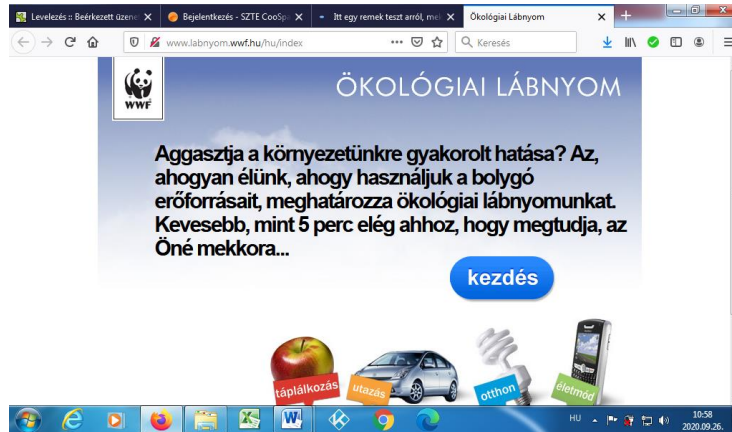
Levelezés :: Beérkezett üzene
Bejelentkezés - SZTE CooSp
Itt egy remek teszt arról, mel
Ökológiai Lábnyom

www.labnyom.wwf.hu/hu/index
Keresés

WWF
ÖKOLÓGIAI LÁBNYOM

Aggasztja a környezetünkre gyakorolt hatása? Az, ahogyan élünk, ahogy használjuk a bolygó erőforrásait, meghatározza ökológiai lábnyomunkat. Kevesebb, mint 5 perc elég ahhoz, hogy megtudja, az Öné mekkora...

kezdés

táplálkozás
utazás
otthon
életmód

HU
10:58
2020.09.26.